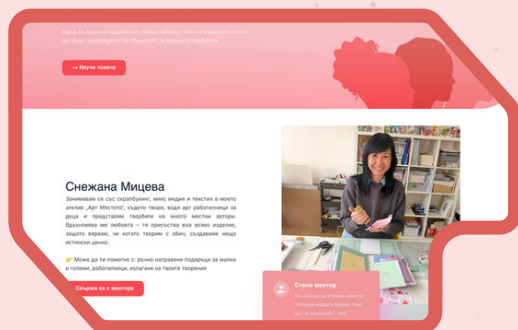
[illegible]

→ Научи повече

Снежана Мицева

Занимавам се със скрапбукинг, микс медия и текстил в моето ателие „Арт Мястото", където творя, водя арт работилници за деца и представям творбите на много местни автори. Вдъхновява ме любовта – те присъства във всяко изделие, защото вярвам, че когато творим с обич, създаваме нещо истински ценно.

👉 Може да ти помогна с: ръчно направени подаръци за малки и големи, работилници, изложба на твоите творения

Свържи се с ментора

Стани ментор

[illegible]